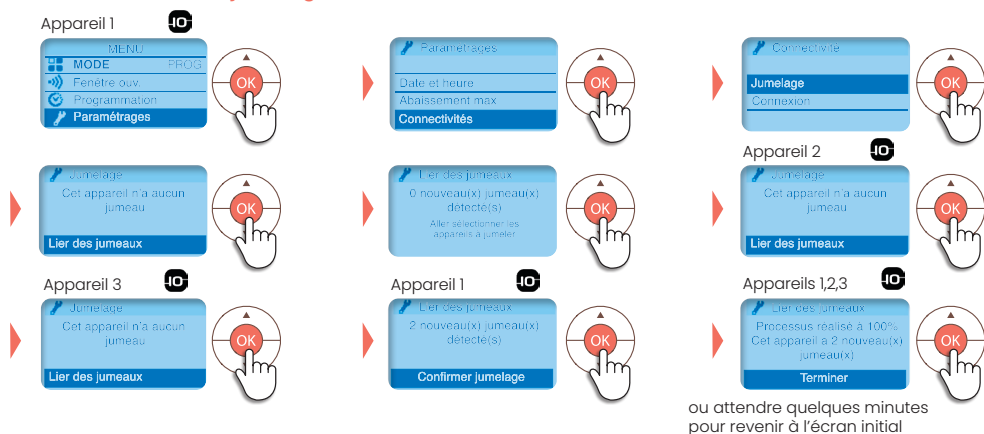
Appareil 1

MENU
MODE PROG
Fenêtre ouv.
Programmation
Paramétrages

OK

Paramétrages
Date et heure
Abaissement max
Connectivités

OK

Connectivité
Jumelage
Connexion

OK

Jumelage
Cet appareil n'a aucun jumeau
Lier des jumeaux

OK

Lier des jumeaux
0 nouveau(x) jumeau(x) détecté(s)
Aller sélectionner les appareils à jumeler

OK

Appareil 2

Jumelage
Cet appareil n'a aucun jumeau
Lier des jumeaux

OK

Appareil 3

Jumelage
Cet appareil n'a aucun jumeau
Lier des jumeaux

OK

Appareil 1

Lier des jumeaux
2 nouveau(x) jumeau(x) détecté(s)
Confirmer jumelage

OK

Appareils 1,2,3

Lier des jumeaux
Processus réalisé à 100%
Cet appareil a 2 nouveau(x) jumeau(x)
Terminer

OK

ou attendre quelques minutes pour revenir à l'écran initial